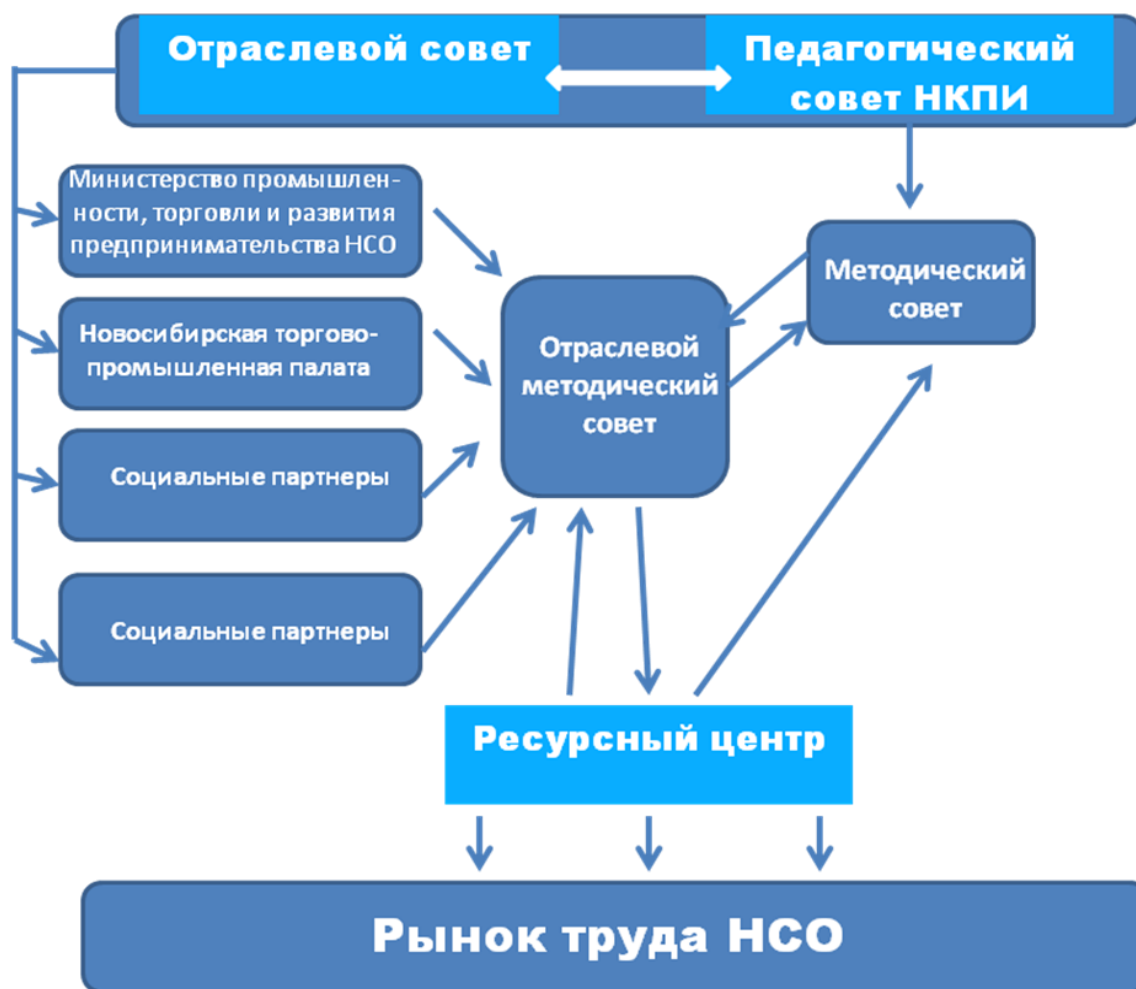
Отраслевой совет

Педагогический совет НКПИ

Министерство промышленности, торговли и развития предпринимательства НСО

Новосибирская торгово-промышленная палата

Социальные партнеры

Социальные партнеры

Отраслевой методический совет

Методический совет

Ресурсный центр

Рынок труда НСО